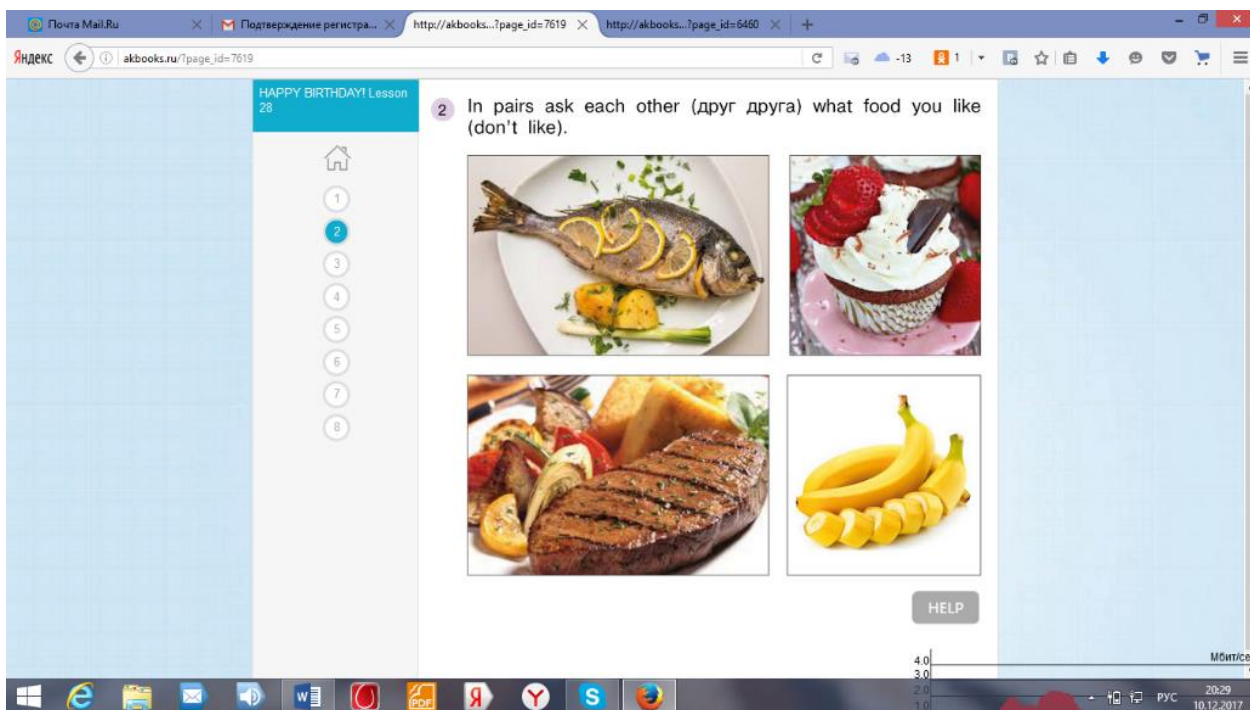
Почта Mail.Ru
Подтверждение регистра...
http://akbooks...?page_id=7619
http://akbooks...?page_id=6460

Яндекс
akbooks.ru/?page_id=7619
-13
1

HAPPY BIRTHDAY! Lesson 28

1
2
3
4
5
6
7
8

2 In pairs ask each other (друг друга) what food you like (don't like).

HELP

4.0
3.0
2.0
1.0
Мбит/се

PDF
РУС
20:29
10.12.2017